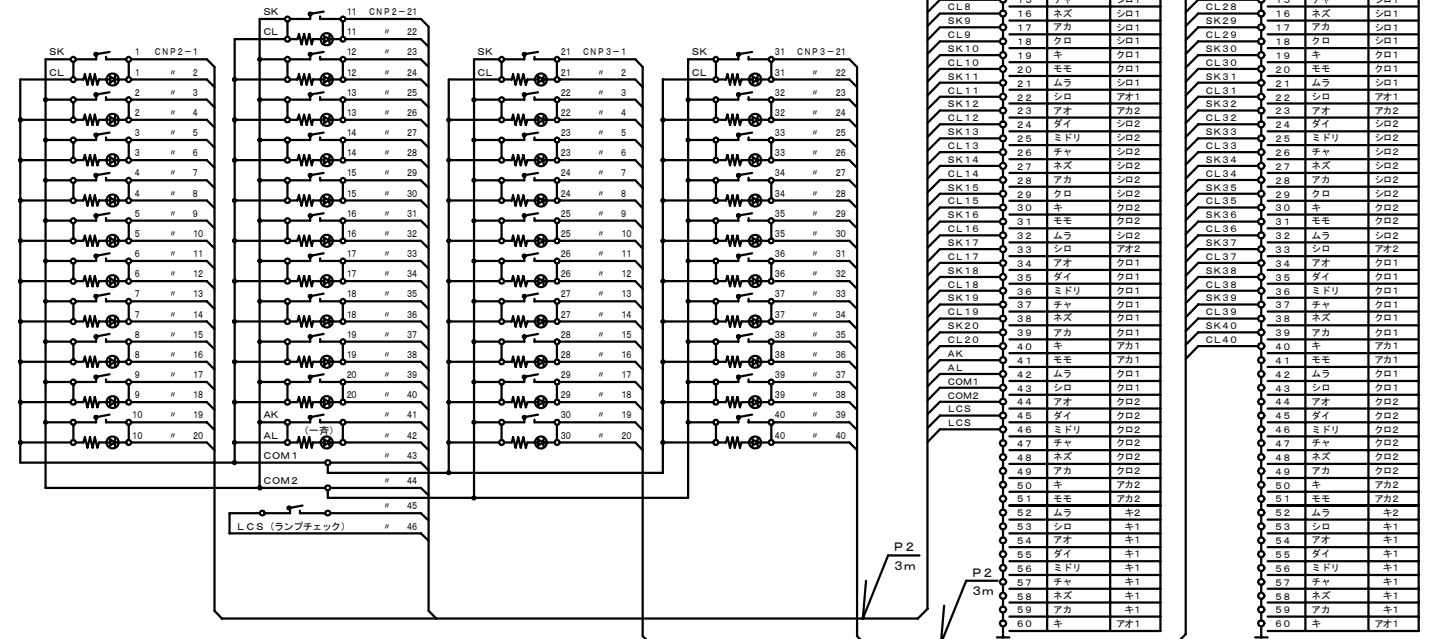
SK 1 CNP2−1
CL 1 〃 2
2 〃 3
2 〃 4
3 〃 5
3 〃 6
4 〃 7
4 〃 8
5 〃 9
5 〃 10
6 〃 11
6 〃 12
7 〃 13
7 〃 14
8 〃 15
8 〃 16
9 〃 17
9 〃 18
10 〃 19
10 〃 20

SK 11 CNP2−21
CL 11 〃 22
12 〃 23
12 〃 24
13 〃 25
13 〃 26
14 〃 27
14 〃 28
15 〃 29
15 〃 30
16 〃 31
16 〃 32
17 〃 33
17 〃 34
18 〃 35
18 〃 36
19 〃 37
19 〃 38
20 〃 39
20 〃 40
AK 〃 41
AL （一斉） 〃 42
COM1 〃 43
COM2 〃 44
〃 45
LCS（ランプチェック） 〃 46

SK 21 CNP3−1
CL 21 〃 2
22 〃 3
22 〃 4
23 〃 5
23 〃 6
24 〃 7
24 〃 8
25 〃 9
25 〃 10
26 〃 11
26 〃 12
27 〃 13
27 〃 14
28 〃 15
28 〃 16
29 〃 17
29 〃 18
30 〃 19
30 〃 20

SK 31 CNP3−21
CL 31 〃 22
32 〃 23
32 〃 24
33 〃 25
33 〃 26
34 〃 27
34 〃 28
35 〃 29
35 〃 30
36 〃 31
36 〃 32
37 〃 33
37 〃 34
38 〃 35
38 〃 36
39 〃 37
39 〃 38
40 〃 39
40 〃 40

P2
3m

P2
3m

| | | | |
|---|---|---|---|
| CL8 | 15 | チャ | シロ1 |
| SK9 | 16 | ネズ | シロ1 |
| CL9 | 17 | アカ | シロ1 |
| SK10 | 18 | クロ | シロ1 |
| CL10 | 19 | キ | クロ1 |
| SK11 | 20 | モモ | クロ1 |
| CL11 | 21 | ムラ | シロ1 |
| SK12 | 22 | シロ | アオ1 |
| CL12 | 23 | アオ | アカ2 |
| SK13 | 24 | ダイ | シロ2 |
| CL13 | 25 | ミドリ | シロ2 |
| SK14 | 26 | チャ | シロ2 |
| CL14 | 27 | ネズ | シロ2 |
| SK15 | 28 | アカ | シロ2 |
| CL15 | 29 | クロ | シロ2 |
| SK16 | 30 | キ | クロ2 |
| CL16 | 31 | モモ | クロ2 |
| SK17 | 32 | ムラ | シロ2 |
| CL17 | 33 | シロ | アオ2 |
| SK18 | 34 | アオ | クロ1 |
| CL18 | 35 | ダイ | クロ1 |
| SK19 | 36 | ミドリ | クロ1 |
| CL19 | 37 | チャ | クロ1 |
| SK20 | 38 | ネズ | クロ1 |
| CL20 | 39 | アカ | クロ1 |
| AK | 40 | キ | アカ1 |
| AL | 41 | モモ | アカ1 |
| COM1 | 42 | ムラ | クロ1 |
| COM2 | 43 | シロ | クロ1 |
| LCS | 44 | アオ | クロ2 |
| LCS | 45 | ダイ | クロ2 |
| | 46 | ミドリ | クロ2 |
| | 47 | チャ | クロ2 |
| | 48 | ネズ | クロ2 |
| | 49 | アカ | クロ2 |
| | 50 | キ | アカ2 |
| | 51 | モモ | アカ2 |
| | 52 | ムラ | キ2 |
| | 53 | シロ | キ1 |
| | 54 | アオ | キ1 |
| | 55 | ダイ | キ1 |
| | 56 | ミドリ | キ1 |
| | 57 | チャ | キ1 |
| | 58 | ネズ | キ1 |
| | 59 | アカ | キ1 |
| | 60 | キ | アオ1 |

| | | | |
|---|---|---|---|
| CL28 | 15 | チャ | シロ1 |
| SK29 | 16 | ネズ | シロ1 |
| CL29 | 17 | アカ | シロ1 |
| SK30 | 18 | クロ | シロ1 |
| CL30 | 19 | キ | クロ1 |
| SK31 | 20 | モモ | クロ1 |
| CL31 | 21 | ムラ | シロ1 |
| SK32 | 22 | シロ | アオ1 |
| CL32 | 23 | アオ | アカ2 |
| SK33 | 24 | ダイ | シロ2 |
| CL33 | 25 | ミドリ | シロ2 |
| SK34 | 26 | チャ | シロ2 |
| CL34 | 27 | ネズ | シロ2 |
| SK35 | 28 | アカ | シロ2 |
| CL35 | 29 | クロ | シロ2 |
| SK36 | 30 | キ | クロ2 |
| CL36 | 31 | モモ | クロ2 |
| SK37 | 32 | ムラ | シロ2 |
| CL37 | 33 | シロ | アオ2 |
| SK38 | 34 | アオ | クロ1 |
| CL38 | 35 | ダイ | クロ1 |
| SK39 | 36 | ミドリ | クロ1 |
| CL39 | 37 | チャ | クロ1 |
| SK40 | 38 | ネズ | クロ1 |
| CL40 | 39 | アカ | クロ1 |
| | 40 | キ | アカ1 |
| | 41 | モモ | アカ1 |
| | 42 | ムラ | クロ1 |
| | 43 | シロ | クロ1 |
| | 44 | アオ | クロ2 |
| | 45 | ダイ | クロ2 |
| | 46 | ミドリ | クロ2 |
| | 47 | チャ | クロ2 |
| | 48 | ネズ | クロ2 |
| | 49 | アカ | クロ2 |
| | 50 | キ | アカ2 |
| | 51 | モモ | アカ2 |
| | 52 | ムラ | キ2 |
| | 53 | シロ | キ1 |
| | 54 | アオ | キ1 |
| | 55 | ダイ | キ1 |
| | 56 | ミドリ | キ1 |
| | 57 | チャ | キ1 |
| | 58 | ネズ | キ1 |
| | 59 | アカ | キ1 |
| | 60 | キ | アオ1 |